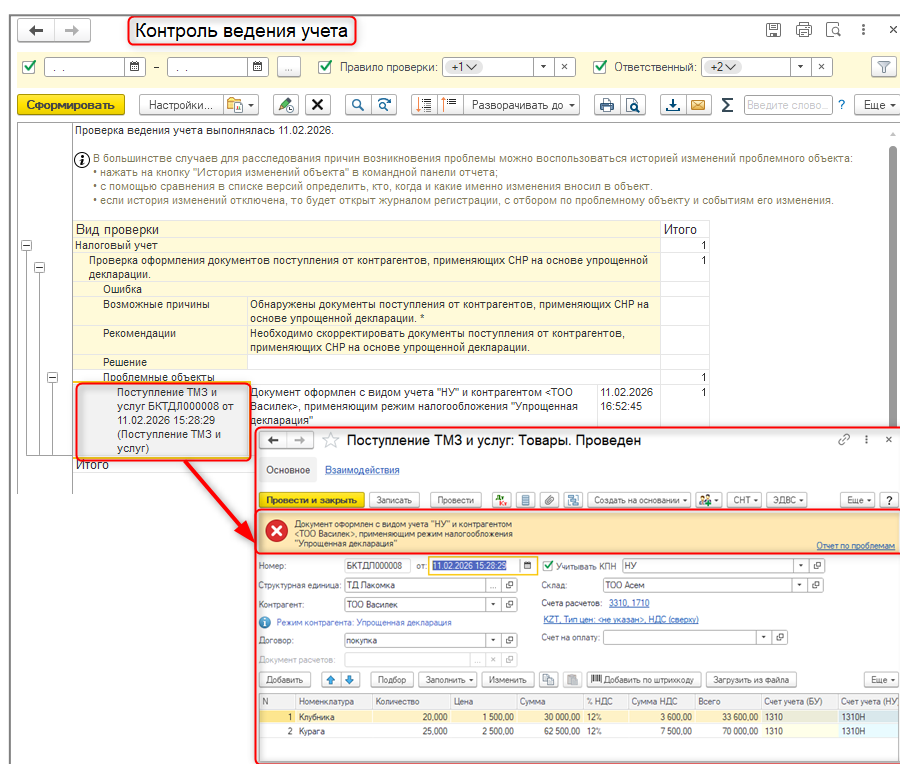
Контроль ведения учета

. . – . . ... Правило проверки: +1 Ответственный: +2

Сформировать Настройки... Разворачивать до Введите слово... ? Еще

Проверка ведения учета выполнялась 11.02.2026.

В большинстве случаев для расследования причин возникновения проблемы можно воспользоваться историей изменений проблемного объекта:
• нажать на кнопку "История изменений объекта" в командной панели отчета;
• с помощью сравнения в списке версий определить, кто, когда и какие именно изменения вносил в объект.
• если история изменений отключена, то будет открыт журнал регистрации, с отбором по проблемному объекту и событиям его изменения.

| Вид проверки | | | Итого |
|---|---|---|---|
| Налоговый учет | | | 1 |
| Проверка оформления документов поступления от контрагентов, применяющих СНР на основе упрощенной декларации. | | | 1 |
| Ошибка | | | |
| Возможные причины | Обнаружены документы поступления от контрагентов, применяющих СНР на основе упрощенной декларации. * | | |
| Рекомендации | Необходимо скорректировать документы поступления от контрагентов, применяющих СНР на основе упрощенной декларации. | | |
| Решение | | | |
| Проблемные объекты | | | 1 |
| Поступление ТМЗ и услуг БКТДЛ000008 от 11.02.2026 15:28:29 (Поступление ТМЗ и услуг) | Документ оформлен с видом учета "НУ" и контрагентом <ТОО Василек>, применяющим режим налогообложения "Упрощенная декларация" | 11.02.2026 16:52:45 | 1 |
| Итого | | | |

Поступление ТМЗ и услуг: Товары. Проведен

Основное Взаимодействия

Провести и закрыть Записать Провести Создать на основании СНТ ЭДВС Еще ?

Документ оформлен с видом учета "НУ" и контрагентом <ТОО Василек>, применяющим режим налогообложения "Упрощенная декларация"
Отчет по проблемам

Номер: БКТДЛ000008 от: 11.02.2026 15:28:29 Учитывать КПН НУ
Структурная единица: ТД Пакомка Склад: ТОО Асем
Контрагент: ТОО Василек Счета расчетов: 3310, 1710
Режим контрагента: Упрощенная декларация KZT, Тип цен: <не указан>, НДС (сверху)
Договор: покупка Счет на оплату:
Документ расчетов:

Добавить Подбор Заполнить Изменить Добавить по штрихкоду Загрузить из файла Еще

| N | Номенклатура | Количество | Цена | Сумма | % НДС | Сумма НДС | Всего | Счет учета (БУ) | Счет учета (НУ) |
|---|---|---|---|---|---|---|---|---|---|
| 1 | Клубника | 20,000 | 1 500,00 | 30 000,00 | 12% | 3 600,00 | 33 600,00 | 1310 | 1310Н |
| 2 | Курага | 25,000 | 2 500,00 | 62 500,00 | 12% | 7 500,00 | 70 000,00 | 1310 | 1310Н |